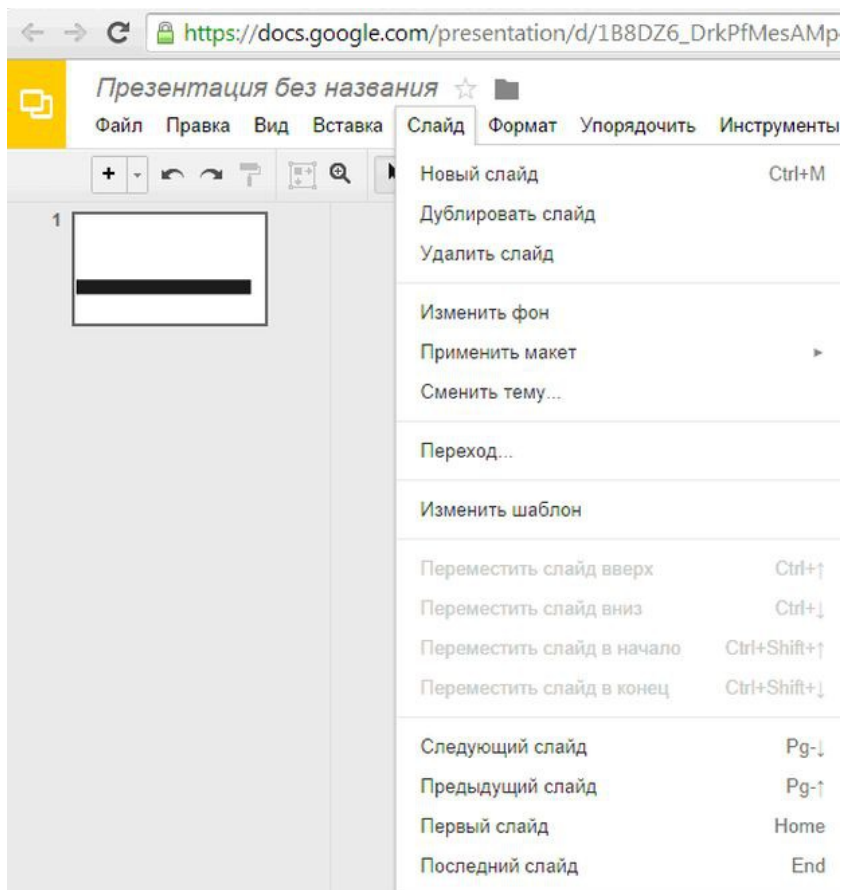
https://docs.google.com/presentation/d/1B8DZ6_DrkPfMesAMp

Презентация без названия

Файл Правка Вид Вставка Слайд Формат Упорядочить Инструменты

1

Новый слайд Ctrl+M
Дублировать слайд
Удалить слайд

Изменить фон
Применить макет
Сменить тему...

Переход...

Изменить шаблон

Переместить слайд вверх Ctrl+↑
Переместить слайд вниз Ctrl+↓
Переместить слайд в начало Ctrl+Shift+↑
Переместить слайд в конец Ctrl+Shift+↓

Следующий слайд Pg-↓
Предыдущий слайд Pg-↑
Первый слайд Home
Последний слайд End